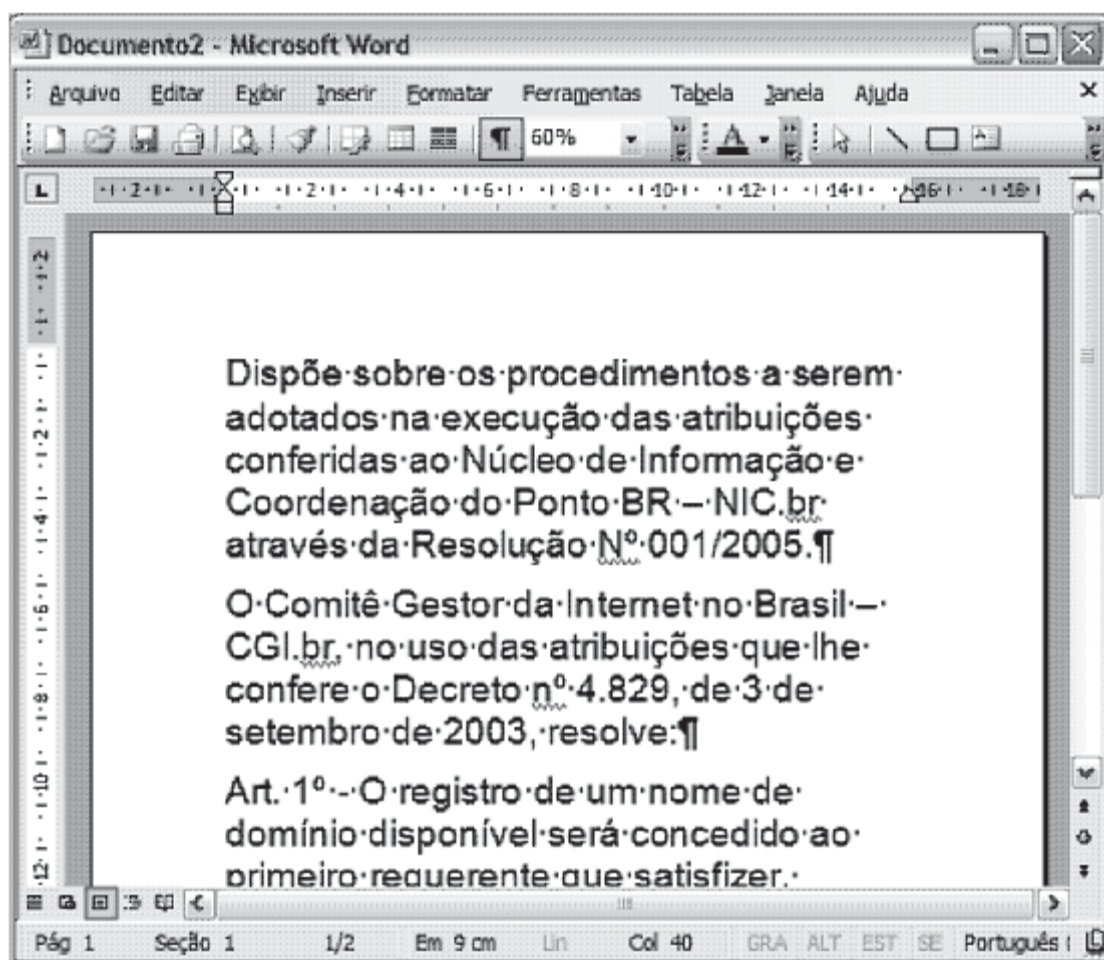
Documento2 - Microsoft Word

Arquivo Editar Exibir Inserir Formatar Ferramentas Tabela Janela Ajuda

60%

Dispõe·sobre·os·procedimentos·a·serem·adotados·na·execução·das·atribuições·conferidas·ao·Núcleo·de·Informação·e·Coordenação·do·Ponto·BR·–·NIC.br·através·da·Resolução·Nº·001/2005.¶

O·Comitê·Gestor·da·Internet·no·Brasil·–·CGI.br,·no·uso·das·atribuições·que·lhe·confere·o·Decreto·nº·4.829,·de·3·de·setembro·de·2003,·resolve:¶

Art.·1º·-·O·registro·de·um·nome·de·domínio·disponível·será·concedido·ao·primeiro·requerente·que·satisfizer,·

Pág 1 Seção 1 1/2 Em 9 cm Lin Col 40 GRA ALT EST SE Português